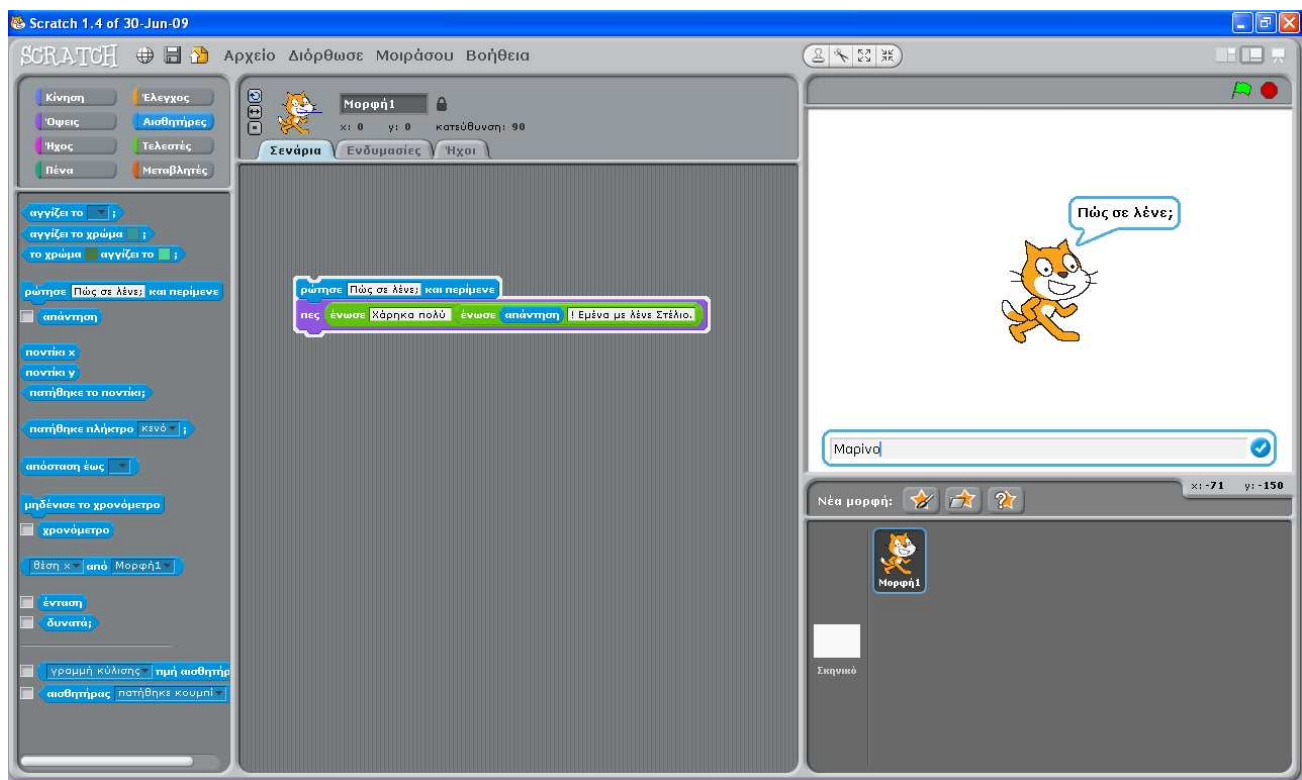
Scratch 1.4 of 30-Jun-09

SCRATCH Αρχείο Διόρθωσε Μοιράσου Βοήθεια

Κίνηση
Έλεγχος
Όψεις
Αισθητήρες
Ήχος
Τελεστές
Πένα
Μεταβλητές

αγγίζει το ;
αγγίζει το χρώμα ;
το χρώμα αγγίζει το ;
ρώτησε Πώς σε λένε; και περίμενε
απάντηση
ποντίκι x
ποντίκι y
πατήθηκε το ποντίκι;
πατήθηκε πλήκτρο κενό ;
απόσταση έως
μηδένισε το χρονόμετρο
χρονόμετρο
θέση x από Μορφή1
ένταση
δυνατά;
γραμμή κύλισης τιμή αισθητήρ
αισθητήρας πατήθηκε κουμπί

Μορφή1
x: 0 y: 0 κατεύθυνση: 90
Σενάρια Ενδυμασίες Ήχοι

ρώτησε Πώς σε λένε; και περίμενε
πες ένωσε Χάρηκα πολύ ένωσε απάντηση ! Εμένα με λένε Στέλιο.

Πώς σε λένε;

Μαρίνα

Νέα μορφή:
x: -71 y: -150

Μορφή1
Σκηνικό